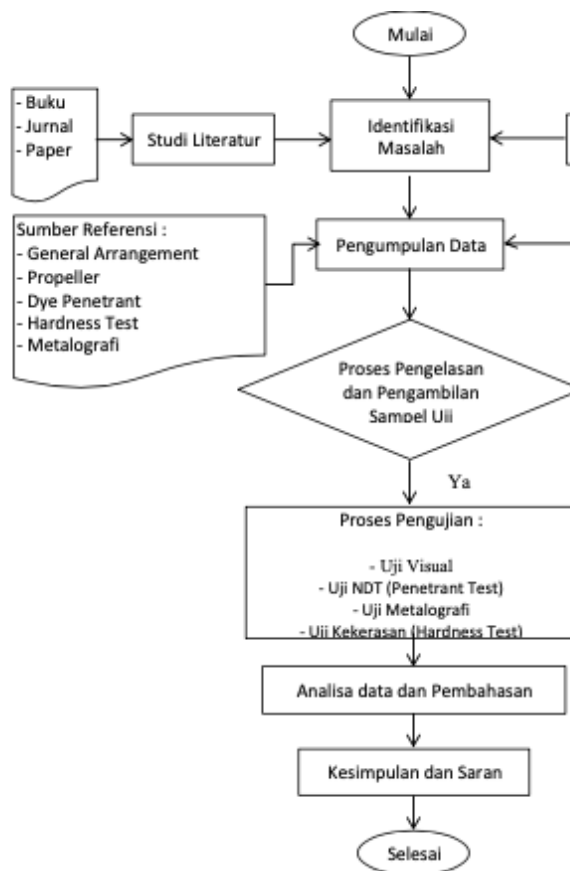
Mulai

- Buku
- Jurnal
- Paper

Studi Literatur

Identifikasi Masalah

Sumber Referensi :
- General Arrangement
- Propeller
- Dye Penetrant
- Hardness Test
- Metalografi

Pengumpulan Data

Proses Pengelasan dan Pengambilan Sampel Uji

Ya

Proses Pengujian :

- Uji Visual
- Uji NDT (Penetrant Test)
- Uji Metalografi
- Uji Kekerasan (Hardness Test)

Analisa data dan Pembahasan

Kesimpulan dan Saran

Selesai